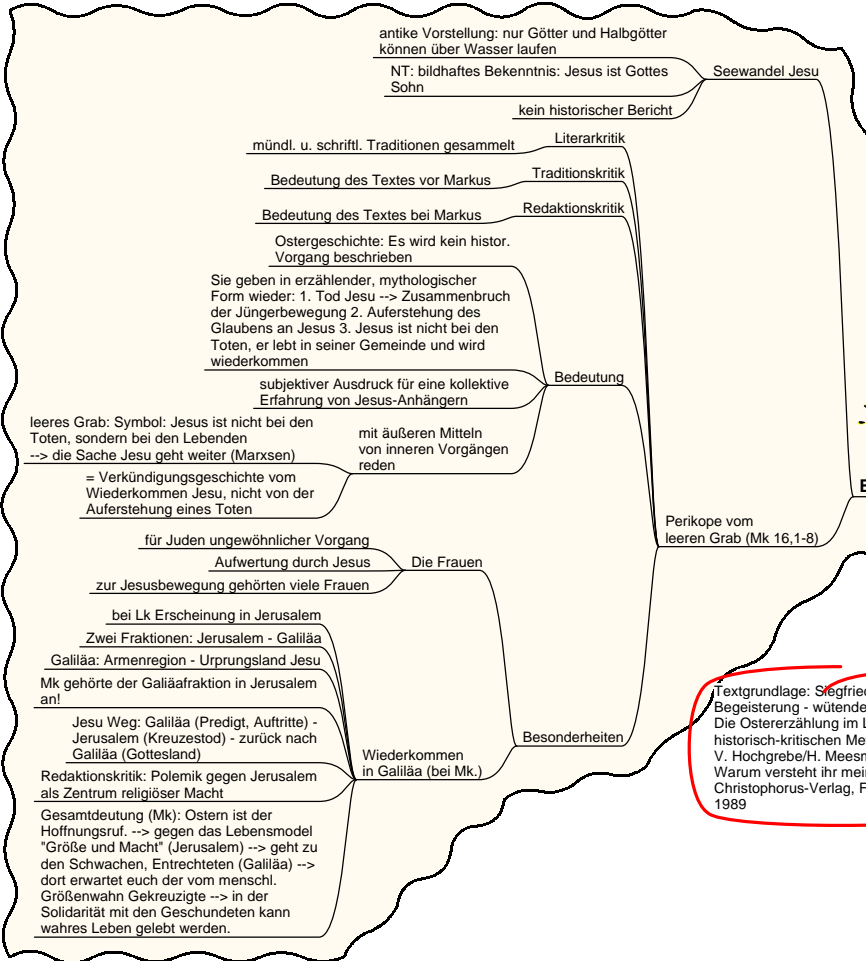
antike Vorstellung: nur Götter und Halbgötter können über Wasser laufen

NT: bildhaftes Bekenntnis: Jesus ist Gottes Sohn

kein historischer Bericht

Seewandel Jesu

mündl. u. schriftl. Traditionen gesammelt

Literarkritik

Bedeutung des Textes vor Markus

Traditionskritik

Bedeutung des Textes bei Markus

Redaktionskritik

Ostergeschichte: Es wird kein histor. Vorgang beschrieben

Sie geben in erzählender, mythologischer Form wieder: 1. Tod Jesu --> Zusammenbruch der Jüngerbewegung 2. Auferstehung des Glaubens an Jesus 3. Jesus ist nicht bei den Toten, er lebt in seiner Gemeinde und wird wiederkommen

subjektiver Ausdruck für eine kollektive Erfahrung von Jesus-Anhängern

Bedeutung

leeres Grab: Symbol: Jesus ist nicht bei den Toten, sondern bei den Lebenden --> die Sache Jesu geht weiter (Marxsen)

mit äußeren Mitteln von inneren Vorgängen reden

= Verkündigungsgeschichte vom Wiederkommen Jesu, nicht von der Auferstehung eines Toten

Perikope vom leeren Grab (Mk 16,1-8)

für Juden ungewöhnlicher Vorgang

Aufwertung durch Jesus

Die Frauen

zur Jesusbewegung gehörten viele Frauen

bei Lk Erscheinung in Jerusalem

Zwei Fraktionen: Jerusalem - Galiläa

Galiläa: Armenregion - Urprungsland Jesu

Mk gehörte der Galiäafraktion in Jerusalem an!

Jesu Weg: Galiläa (Predigt, Auftritte) - Jerusalem (Kreuzestod) - zurück nach Galiläa (Gottesland)

Wiederkommen in Galiläa (bei Mk.)

Besonderheiten

Redaktionskritik: Polemik gegen Jerusalem als Zentrum religiöser Macht

Gesamtdeutung (Mk): Ostern ist der Hoffnungsruf. --> gegen das Lebensmodel "Größe und Macht" (Jerusalem) --> geht zu den Schwachen, Entrechteten (Galiläa) --> dort erwartet euch der vom menschl. Größenwahn Gekreuzigte --> in der Solidarität mit den Geschundeten kann wahres Leben gelebt werden.

B

Textgrundlage: Siegfrie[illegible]
Begeisterung - wütende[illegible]
Die Ostererzählung im L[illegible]
historisch-kritischen Me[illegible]
V. Hochgrebe/H. Meesm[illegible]
Warum versteht ihr mei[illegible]
Christophorus-Verlag, F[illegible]
1989